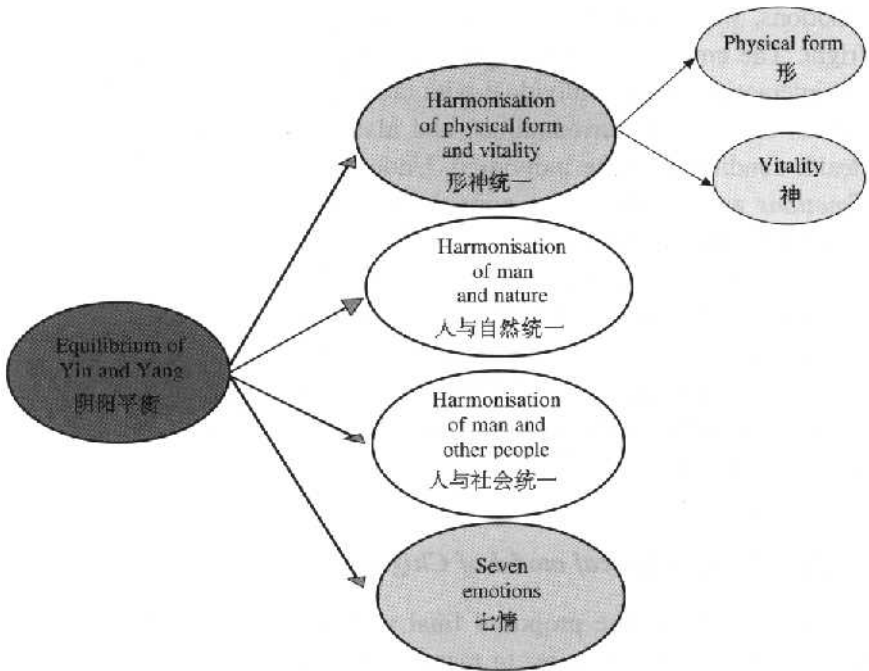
Equilibrium of Yin and Yang
阴阳平衡

Harmonisation of physical form and vitality
形神统一

Physical form
形

Vitality
神

Harmonisation of man and nature
人与自然统一

Harmonisation of man and other people
人与社会统一

Seven emotions
七情